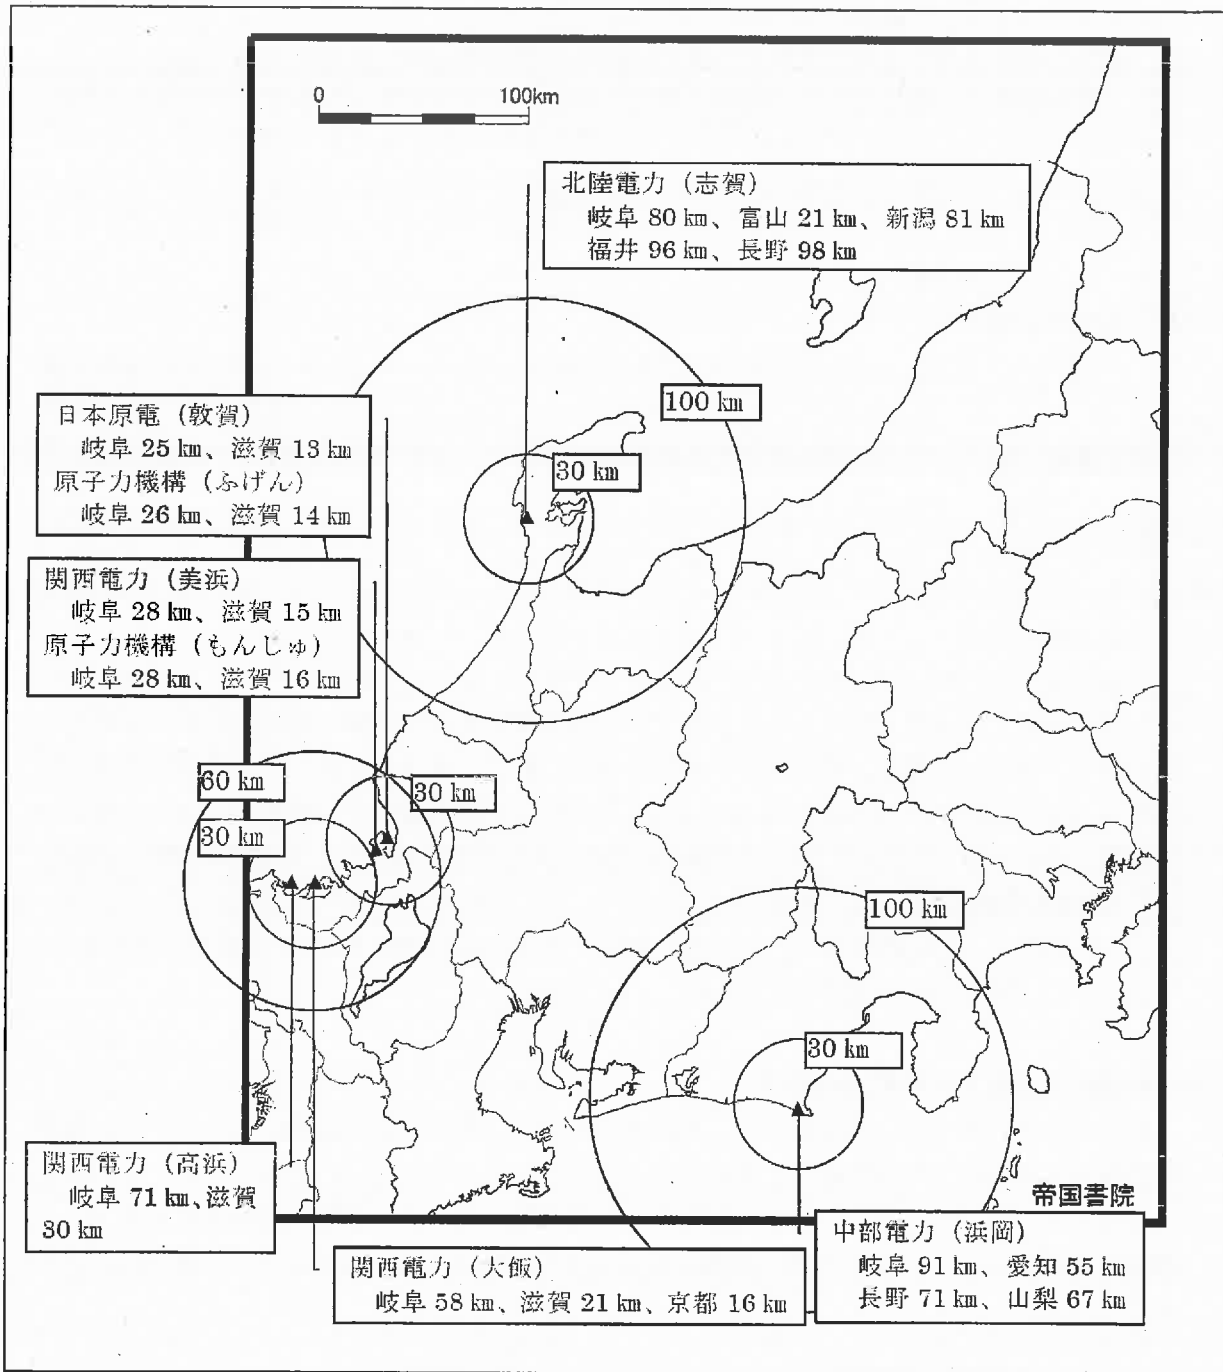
0 100km

北陸電力（志賀）
岐阜 80 km、富山 21 km、新潟 81 km
福井 96 km、長野 98 km

日本原電（敦賀）
岐阜 25 km、滋賀 13 km
原子力機構（ふげん）
岐阜 26 km、滋賀 14 km

100 km

30 km

関西電力（美浜）
岐阜 28 km、滋賀 15 km
原子力機構（もんじゅ）
岐阜 28 km、滋賀 16 km

60 km

30 km

30 km

100 km

30 km

関西電力（高浜）
岐阜 71 km、滋賀 30 km

帝国書院

中部電力（浜岡）
岐阜 91 km、愛知 55 km
長野 71 km、山梨 67 km

関西電力（大飯）
岐阜 58 km、滋賀 21 km、京都 16 km